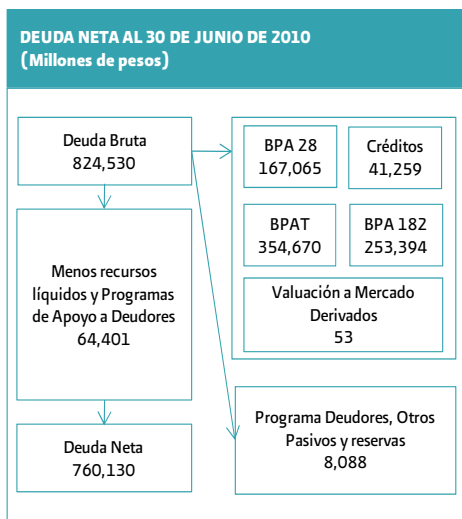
DEUDA NETA AL 30 DE JUNIO DE 2010
(Millones de pesos)

Deuda Bruta
824,530

Menos recursos líquidos y Programas de Apoyo a Deudores
64,401

Deuda Neta
760,130

BPA 28
167,065

Créditos
41,259

BPAT
354,670

BPA 182
253,394

Valuación a Mercado Derivados
53

Programa Deudores, Otros Pasivos y reservas
8,088